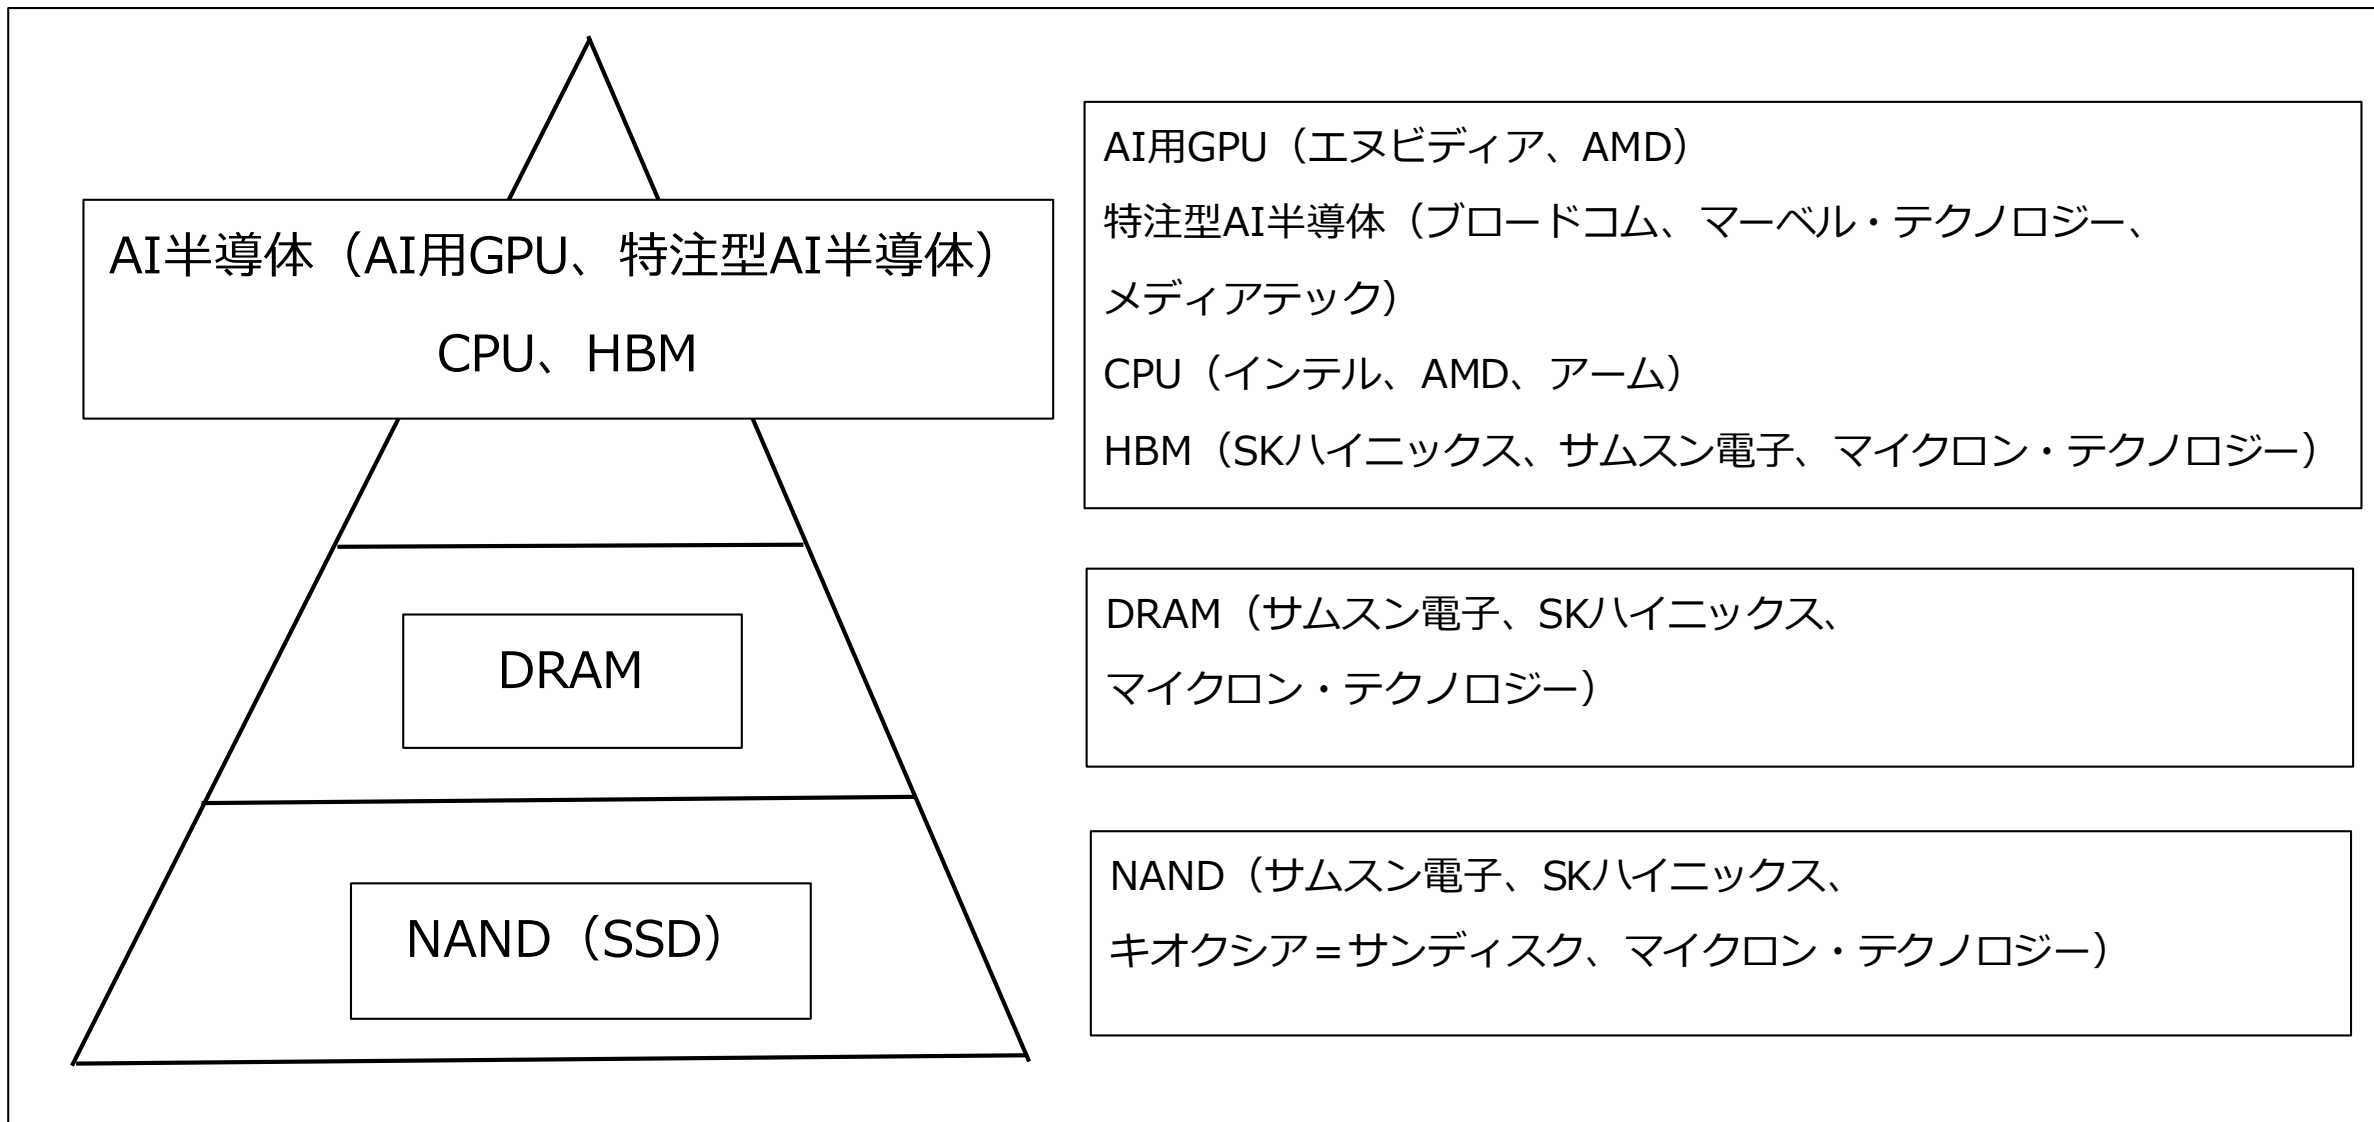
AI半導体（AI用GPU、特注型AI半導体）
CPU、HBM

DRAM

NAND（SSD）

AI用GPU（エヌビディア、AMD）
特注型AI半導体（ブロードコム、マーベル・テクノロジー、メディアテック）
CPU（インテル、AMD、アーム）
HBM（SKハイニックス、サムスン電子、マイクロン・テクノロジー）

DRAM（サムスン電子、SKハイニックス、マイクロン・テクノロジー）

NAND（サムスン電子、SKハイニックス、キオクシア＝サンディスク、マイクロン・テクノロジー）